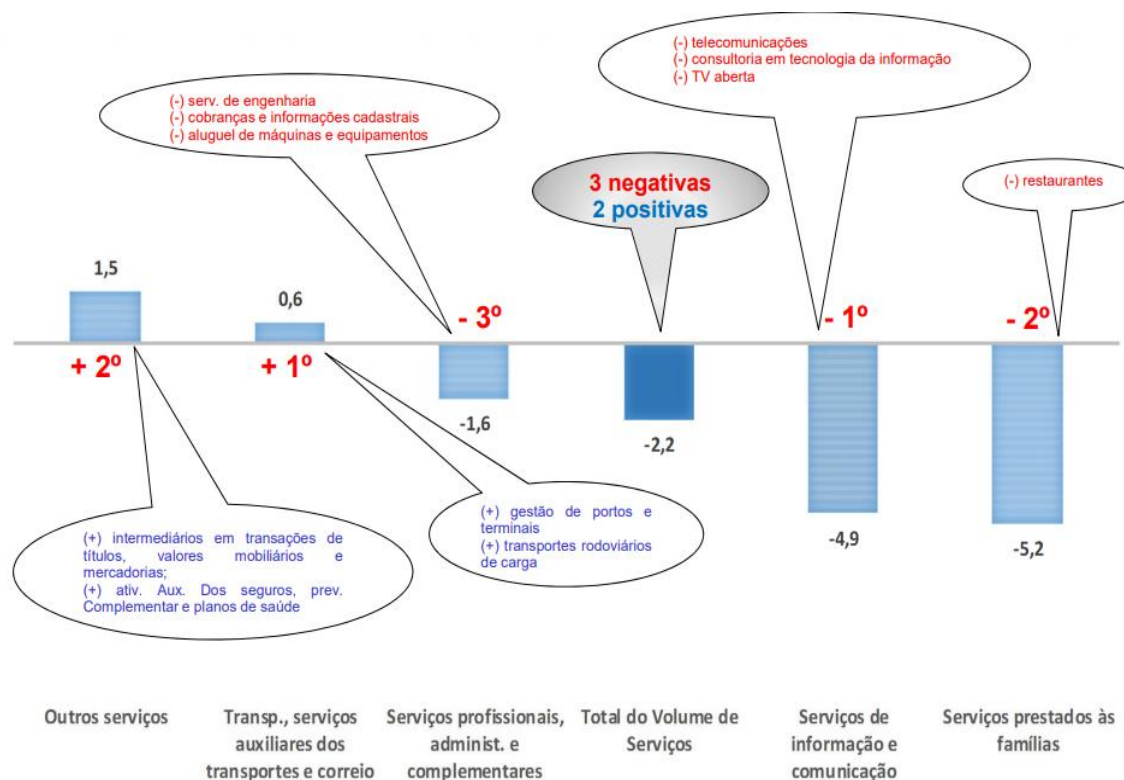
(-) telecomunicações
(-) consultoria em tecnologia da informação
(-) TV aberta

(-) serv. de engenharia
(-) cobranças e informações cadastrais
(-) aluguel de máquinas e equipamentos

3 negativas
2 positivas

(-) restaurantes

1,5

0,6

- 3º

- 1º

- 2º

+ 2º

+ 1º

-1,6

-2,2

-4,9

-5,2

(+) gestão de portos e terminais
(+) transportes rodoviários de carga

(+) intermediários em transações de títulos, valores mobiliários e mercadorias;
(+) ativ. Aux. Dos seguros, prev. Complementar e planos de saúde

Outros serviços

Transp., serviços auxiliares dos transportes e correio

Serviços profissionais, administ. e complementares

Total do Volume de Serviços

Serviços de informação e comunicação

Serviços prestados às famílias